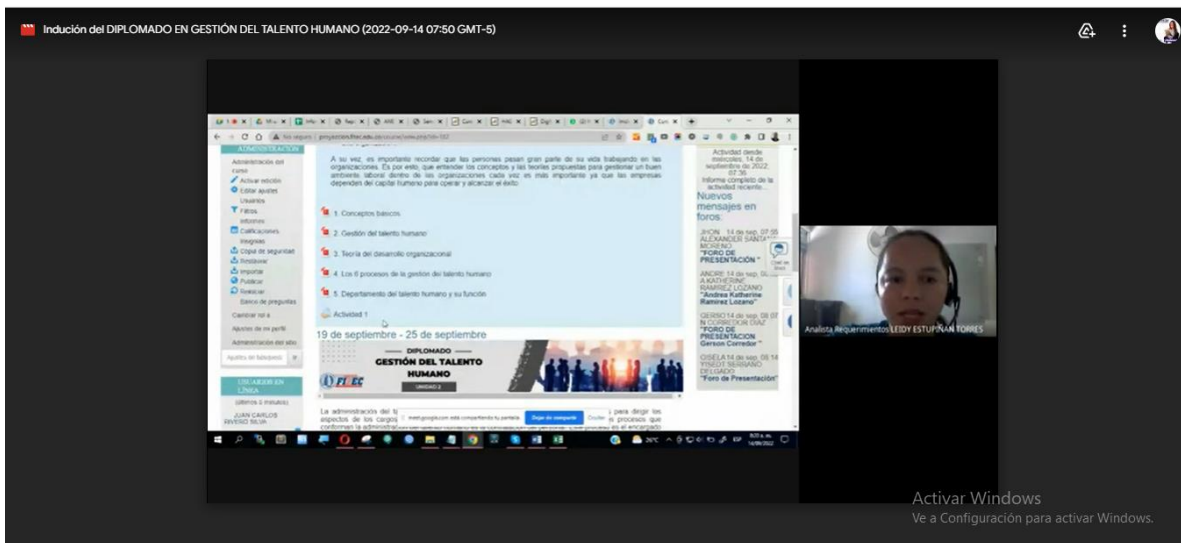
Indución del DIPLOMADO EN GESTIÓN DEL TALENTO HUMANO (2022-09-14 07:50 GMT-5)

ADMINISTRACIÓN

Administración del curso
Activar edición
Editar ajustes
Usuarios
Filtros
Informes
Calificaciones
Insignias
Copia de seguridad
Restaurar
Importar
Publicar
Reiniciar
Banco de preguntas
Cambiar rol a...
Ajustes de mi perfil
Administración del sitio

USUARIOS EN LÍNEA
(últimos 5 minutos)
JUAN CARLOS RIVERO SILVA

A su vez, es importante recordar que las personas pasan gran parte de su vida trabajando en las organizaciones. Es por esto, que entender los conceptos y las teorías propuestas para gestionar un buen ambiente laboral dentro de las organizaciones cada vez es más importante ya que las empresas dependen del capital humano para operar y alcanzar el éxito.

1. Conceptos básicos
2. Gestión del talento humano
3. Teoría del desarrollo organizacional
4. Los 6 procesos de la gestión del talento humano
5. Departamento del talento humano y su función
Actividad 1

19 de septiembre - 25 de septiembre

DIPLOMADO
GESTIÓN DEL TALENTO HUMANO
UNIDAD 2

La administración del t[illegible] para elegir los aspectos de los cargos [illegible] procesos que conforman la administración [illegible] es el encargado

meet.google.com está compartiendo tu pantalla. Dejar de compartir Ocultar

Actividad desde miércoles, 14 de septiembre de 2022, 07:36
Informe completo de la actividad reciente...
Nuevos mensajes en foros:
JHON 14 de sep, 07:55 ALEXANDER SANTA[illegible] MORENO "FORO DE PRESENTACIÓN"
ANDRE 14 de sep, 0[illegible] A KATHERINE RAMIREZ LOZANO "Andrea Katherine Ramirez Lozano"
GERSO 14 de sep, 06:07 N CORREDOR DIAZ "FORO DE PRESENTACION Gerson Corredor"
OSELA 14 de sep, 06:14 YINEDT SERRANO DELGADO "Foro de Presentación"

Analista Requerimientos LEIDY ESTUPIÑAN TORRES

Activar Windows
Ve a Configuración para activar Windows.